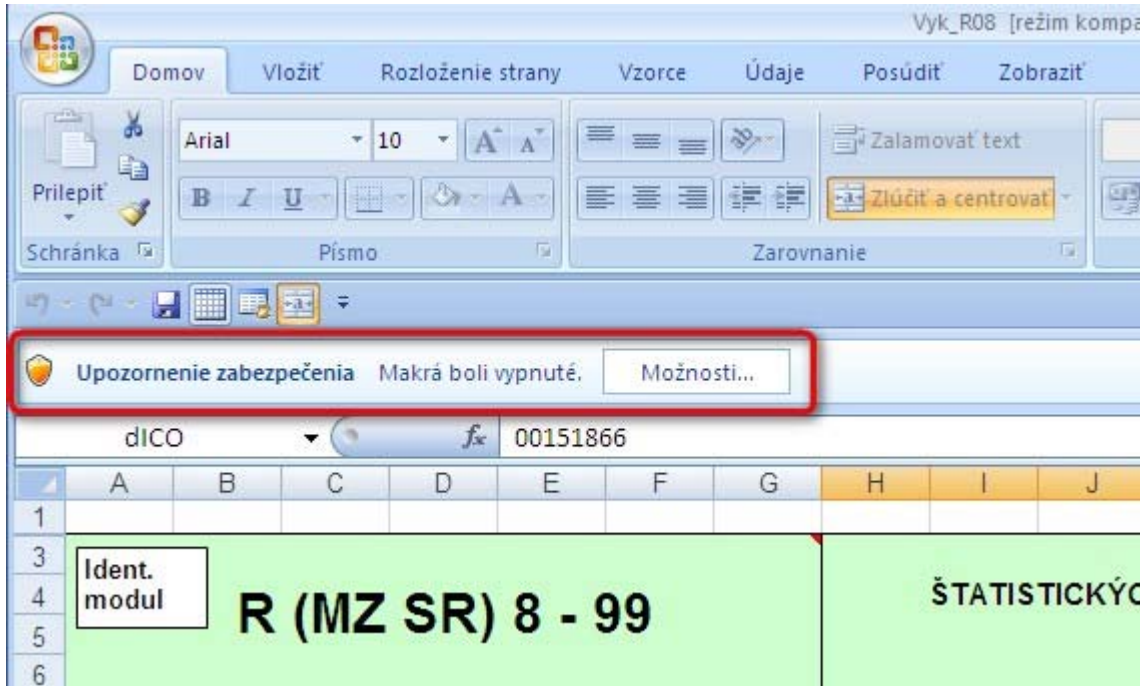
Vyk_R08 [režim kompa

Domov Vložiť Rozloženie strany Vzorce Údaje Posúdiť Zobraziť

Prilepiť

Arial 10

Zalamovať text

Zlúčiť a centrovať

Schránka Písmo Zarovnanie

Upozornenie zabezpečenia Makrá boli vypnuté. Možnosti...

dICO $f_x$ 00151866

| | A | B | C | D | E | F | G | H | I | J |
|---|---|---|---|---|---|---|---|---|---|---|
| 1 | | | | | | | | | | |
| 3 | | | | | | | | | | |
| 4 | | | | | | | | | | |
| 5 | | | | | | | | | | |
| 6 | | | | | | | | | | |

Ident. modul

R (MZ SR) 8 - 99

ŠTATISTICKÝ